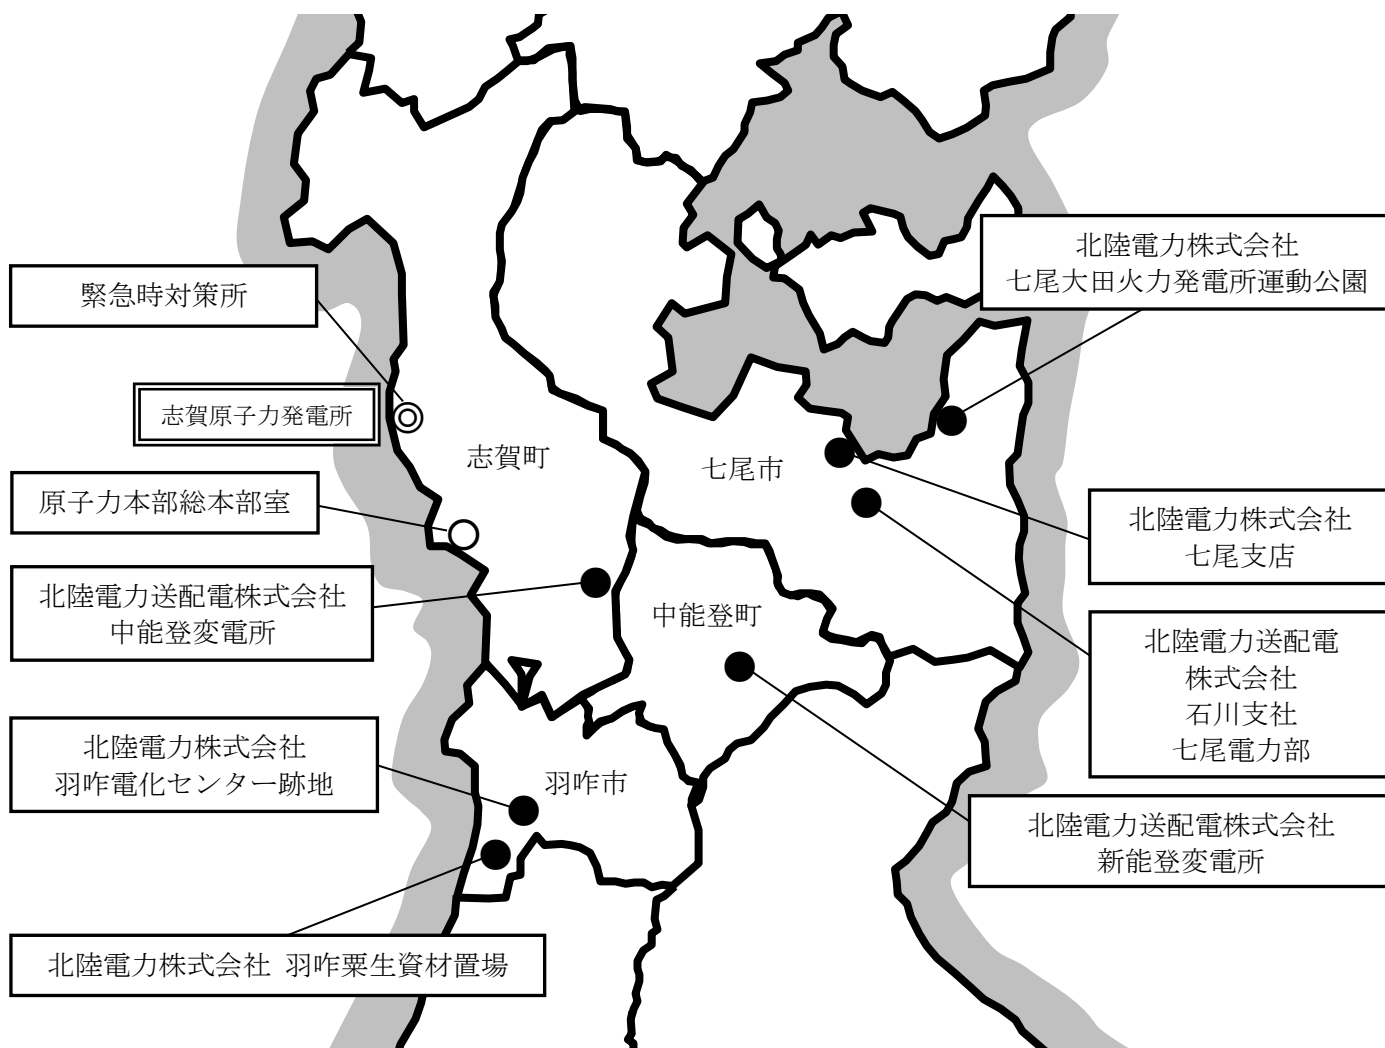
北陸電力株式会社
七尾大田火力発電所運動公園

緊急時対策所

志賀原子力発電所

志賀町

七尾市

原子力本部総本部室

北陸電力株式会社
七尾支店

北陸電力送配電株式会社
中能登変電所

中能登町

北陸電力送配電
株式会社
石川支社
七尾電力部

北陸電力株式会社
羽咋電化センター跡地

羽咋市

北陸電力送配電株式会社
新能登変電所

北陸電力株式会社 羽咋粟生資材置場